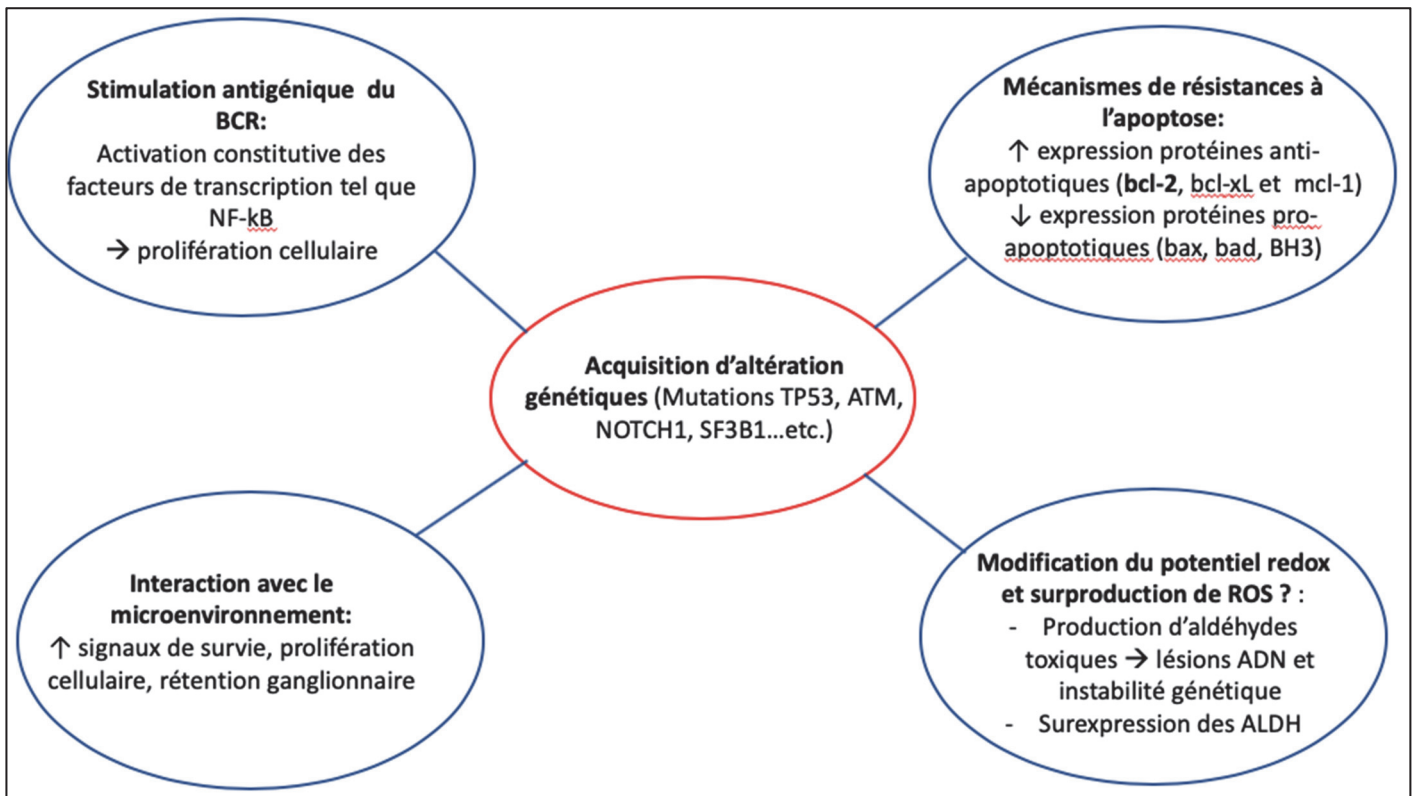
**Stimulation antigénique du BCR:**
Activation constitutive des facteurs de transcription tel que NF-kB
→ prolifération cellulaire

**Mécanismes de résistances à l'apoptose:**
↑ expression protéines anti-apoptotiques (**bcl-2**, bcl-xL et mcl-1)
↓ expression protéines pro-apoptotiques (bax, bad, BH3)

**Acquisition d'altération génétiques** (Mutations TP53, ATM, NOTCH1, SF3B1…etc.)

**Interaction avec le microenvironnement:**
↑ signaux de survie, prolifération cellulaire, rétention ganglionnaire

**Modification du potentiel redox et surproduction de ROS ?** :
- Production d'aldéhydes toxiques → lésions ADN et instabilité génétique
- Surexpression des ALDH